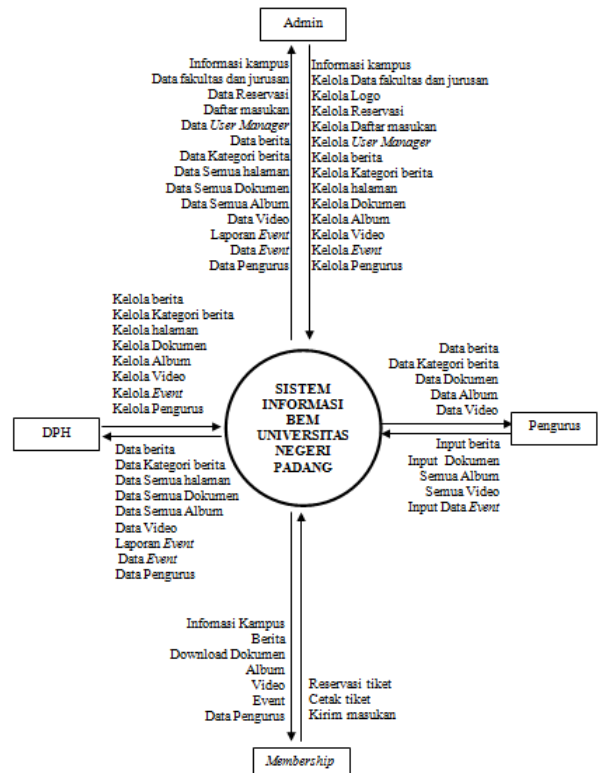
Admin

Informasi kampus
Data fakultas dan jurusan
Data Reservasi
Daftar masukan
Data *User Manager*
Data berita
Data Kategori berita
Data Semua halaman
Data Semua Dokumen
Data Semua Album
Data Video
Laporan *Event*
Data *Event*
Data Pengurus

Informasi kampus
Kelola Data fakultas dan jurusan
Kelola Logo
Kelola Reservasi
Kelola Daftar masukan
Kelola *User Manager*
Kelola berita
Kelola Kategori berita
Kelola halaman
Kelola Dokumen
Kelola Album
Kelola Video
Kelola *Event*
Kelola Pengurus

Kelola berita
Kelola Kategori berita
Kelola halaman
Kelola Dokumen
Kelola Album
Kelola Video
Kelola *Event*
Kelola Pengurus

DPH

Data berita
Data Kategori berita
Data Semua halaman
Data Semua Dokumen
Data Semua Album
Data Video
Laporan *Event*
Data *Event*
Data Pengurus

SISTEM INFORMASI BEM UNIVERSITAS NEGERI PADANG

Data berita
Data Kategori berita
Data Dokumen
Data Album
Data Video

Pengurus

Input berita
Input Dokumen
Semua Album
Semua Video
Input Data *Event*

Infomasi Kampus
Berita
Download Dokumen
Album
Video
Event
Data Pengurus

Reservasi tiket
Cetak tiket
Kirim masukan

*Membership*